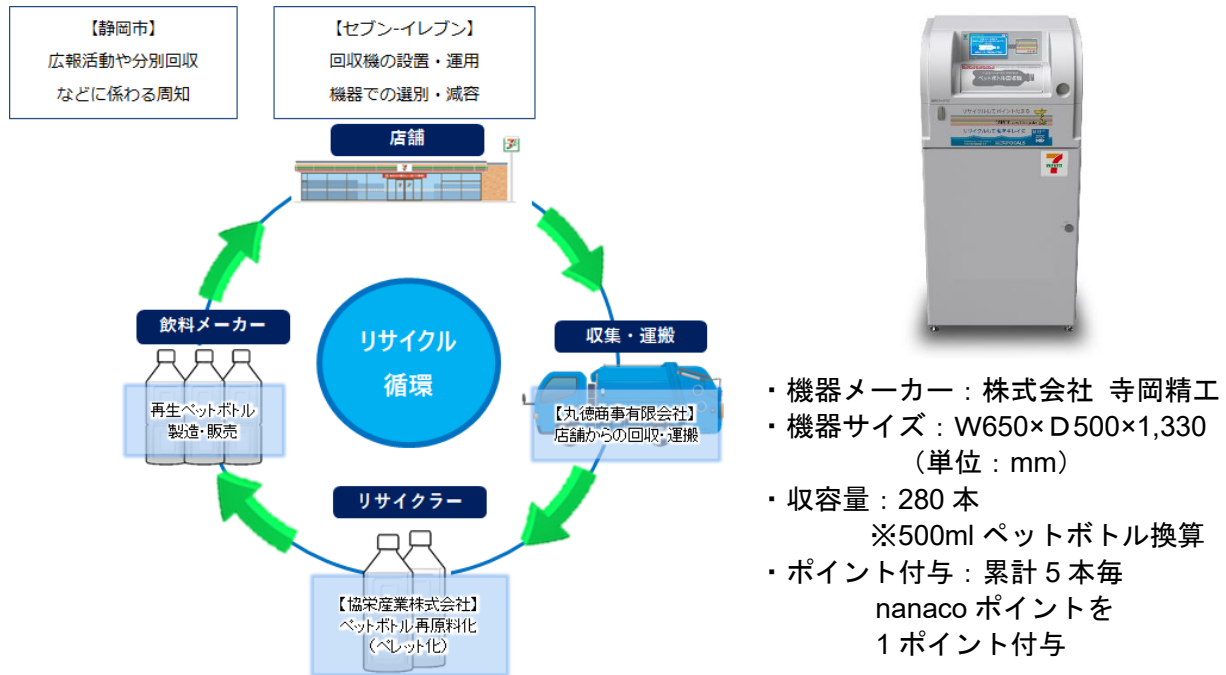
【静岡市】
広報活動や分別回収
などに係わる周知

【セブン-イレブン】
回収機の設置・運用
機器での選別・減容

店舗

収集・運搬

【丸徳商事有限会社】
店舗からの回収・運搬

リサイクル
循環

リサイクラー

【協栄産業株式会社】
ペットボトル再原料化
（ペレット化）

飲料メーカー

再生ペットボトル
製造・販売

・機器メーカー：株式会社 寺岡精工
・機器サイズ：W650×D500×1,330
（単位：mm）
・収容量：280 本
※500ml ペットボトル換算
・ポイント付与：累計 5 本毎
nanaco ポイントを
1 ポイント付与